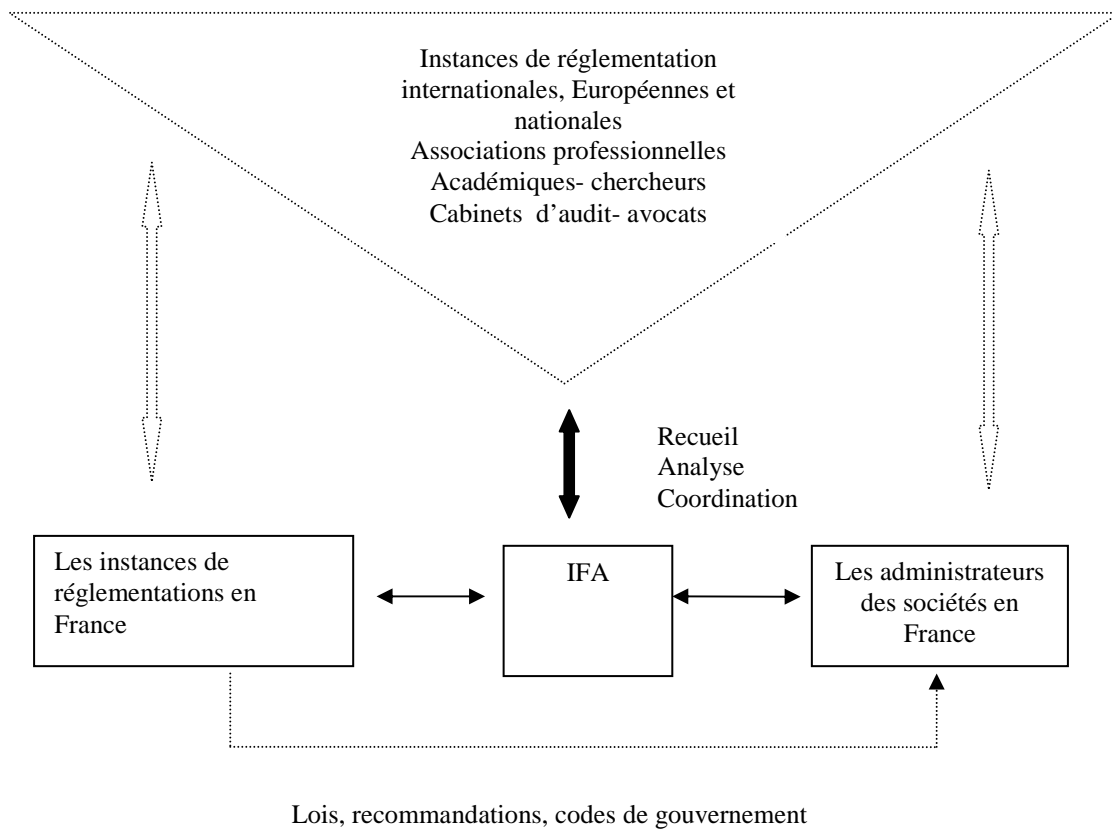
Instances de réglementation internationales, Européennes et nationales
Associations professionnelles
Académiques- chercheurs
Cabinets d'audit- avocats

Recueil
Analyse
Coordination

Les instances de réglementations en France

IFA

Les administrateurs des sociétés en France

Lois, recommandations, codes de gouvernement